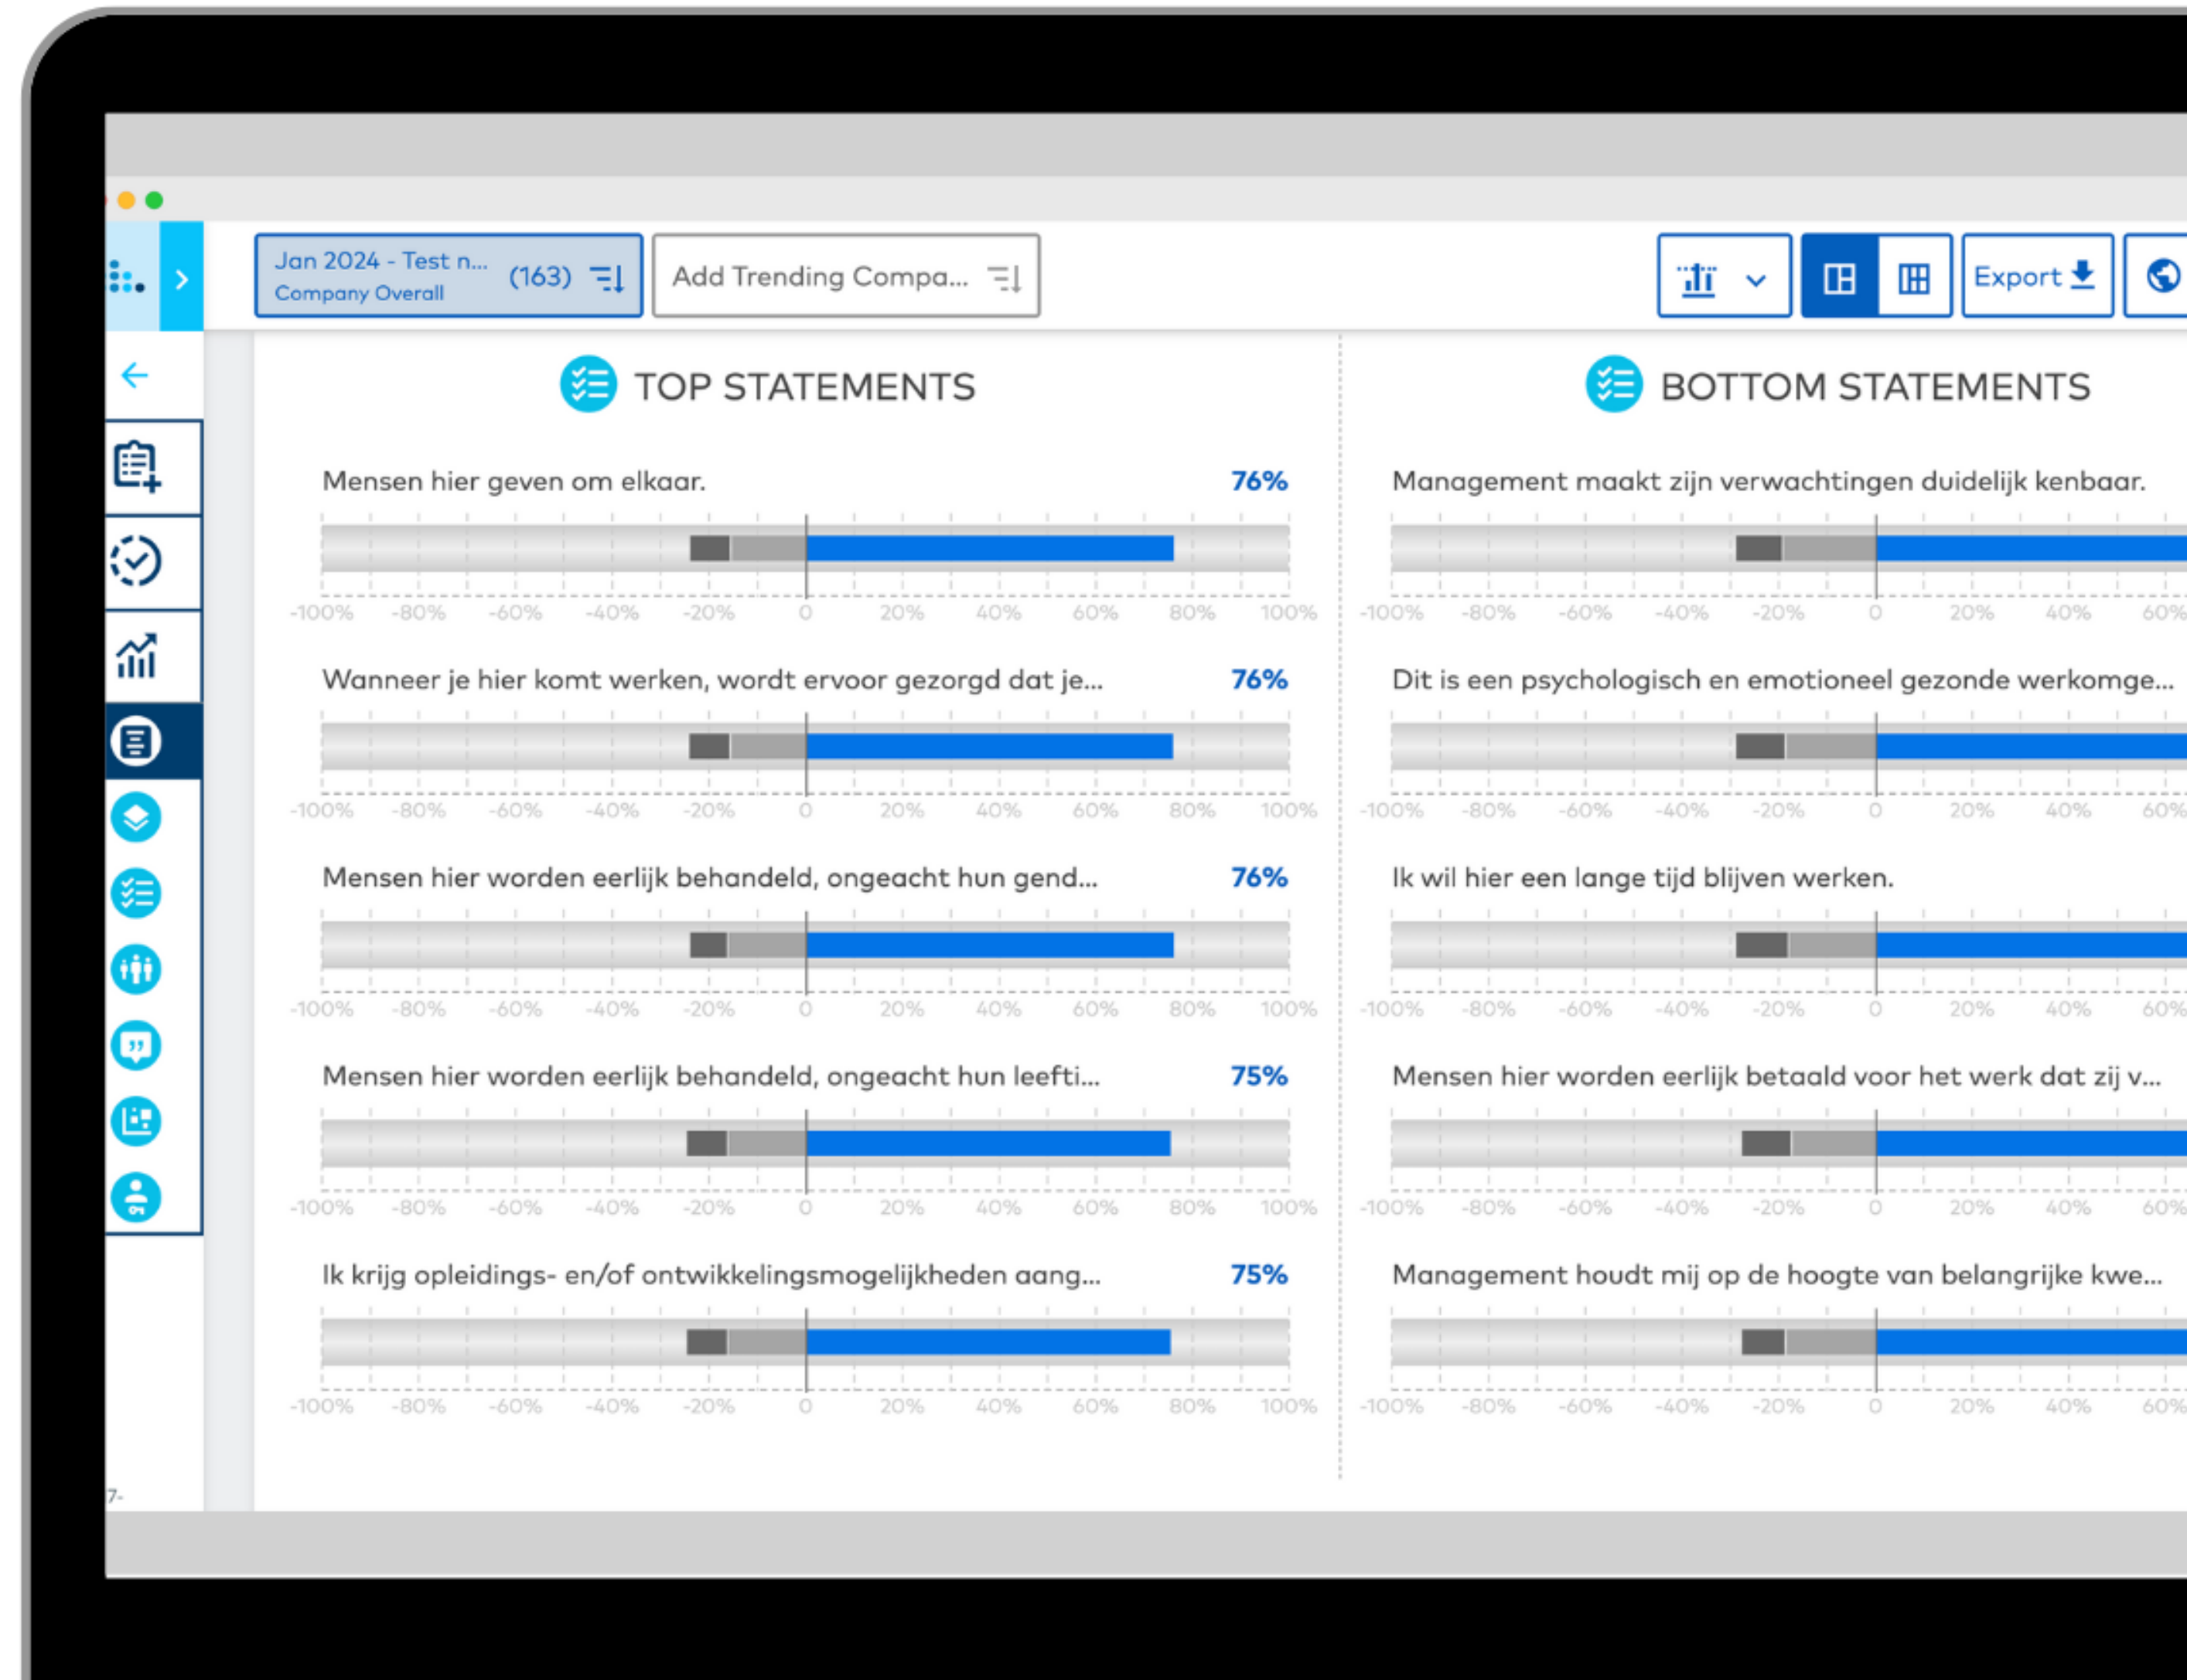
Jan 2024 - Test n... (163)
Company Overall

Add Trending Compa...

Export

TOP STATEMENTS

Mensen hier geven om elkaar. 76%

-100% -80% -60% -40% -20% 0 20% 40% 60% 80% 100%

Wanneer je hier komt werken, wordt ervoor gezorgd dat je... 76%

-100% -80% -60% -40% -20% 0 20% 40% 60% 80% 100%

Mensen hier worden eerlijk behandeld, ongeacht hun gend... 76%

-100% -80% -60% -40% -20% 0 20% 40% 60% 80% 100%

Mensen hier worden eerlijk behandeld, ongeacht hun leefti... 75%

-100% -80% -60% -40% -20% 0 20% 40% 60% 80% 100%

Ik krijg opleidings- en/of ontwikkelingsmogelijkheden aang... 75%

-100% -80% -60% -40% -20% 0 20% 40% 60% 80% 100%

BOTTOM STATEMENTS

Management maakt zijn verwachtingen duidelijk kenbaar.

-100% -80% -60% -40% -20% 0 20% 40% 60%

Dit is een psychologisch en emotioneel gezonde werkomge...

-100% -80% -60% -40% -20% 0 20% 40% 60%

Ik wil hier een lange tijd blijven werken.

-100% -80% -60% -40% -20% 0 20% 40% 60%

Mensen hier worden eerlijk betaald voor het werk dat zij v...

-100% -80% -60% -40% -20% 0 20% 40% 60%

Management houdt mij op de hoogte van belangrijke kwe...

-100% -80% -60% -40% -20% 0 20% 40% 60%